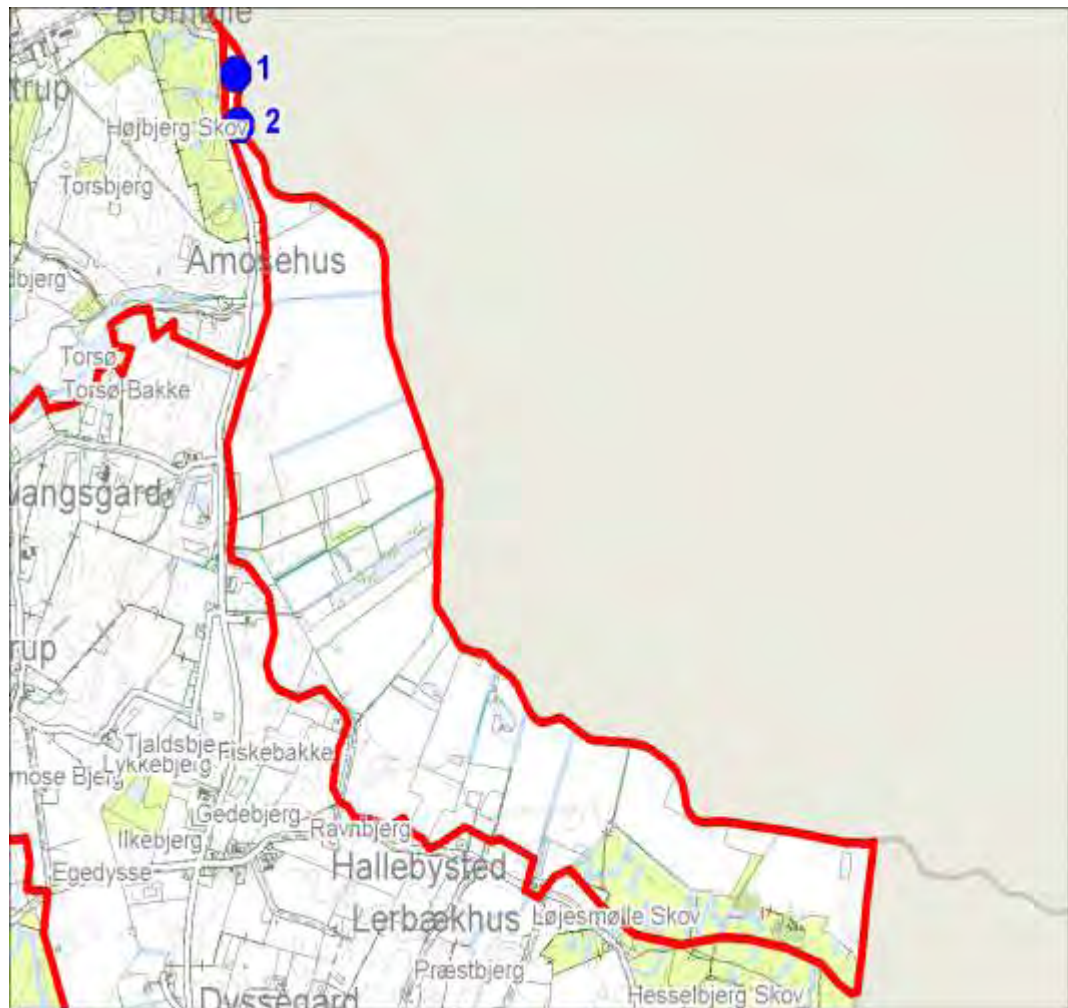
Bromme
1
trup
2
Højbjerg Skov
Torsbjerg
Amosehus
bjerg
Torsø
Torsø Bakke
Vangsgard
trup
Tjaldsbje
Fiskebakke
mose Bjerg
Lykkebjerg
Gedebjerg
Ravnbjerg
Ilkebjerg
Hallebysted
Egedysse
Lerbækhus
Løjesmølle Skov
Præstbjerg
Dyssegard
Hesselbjerg Skov